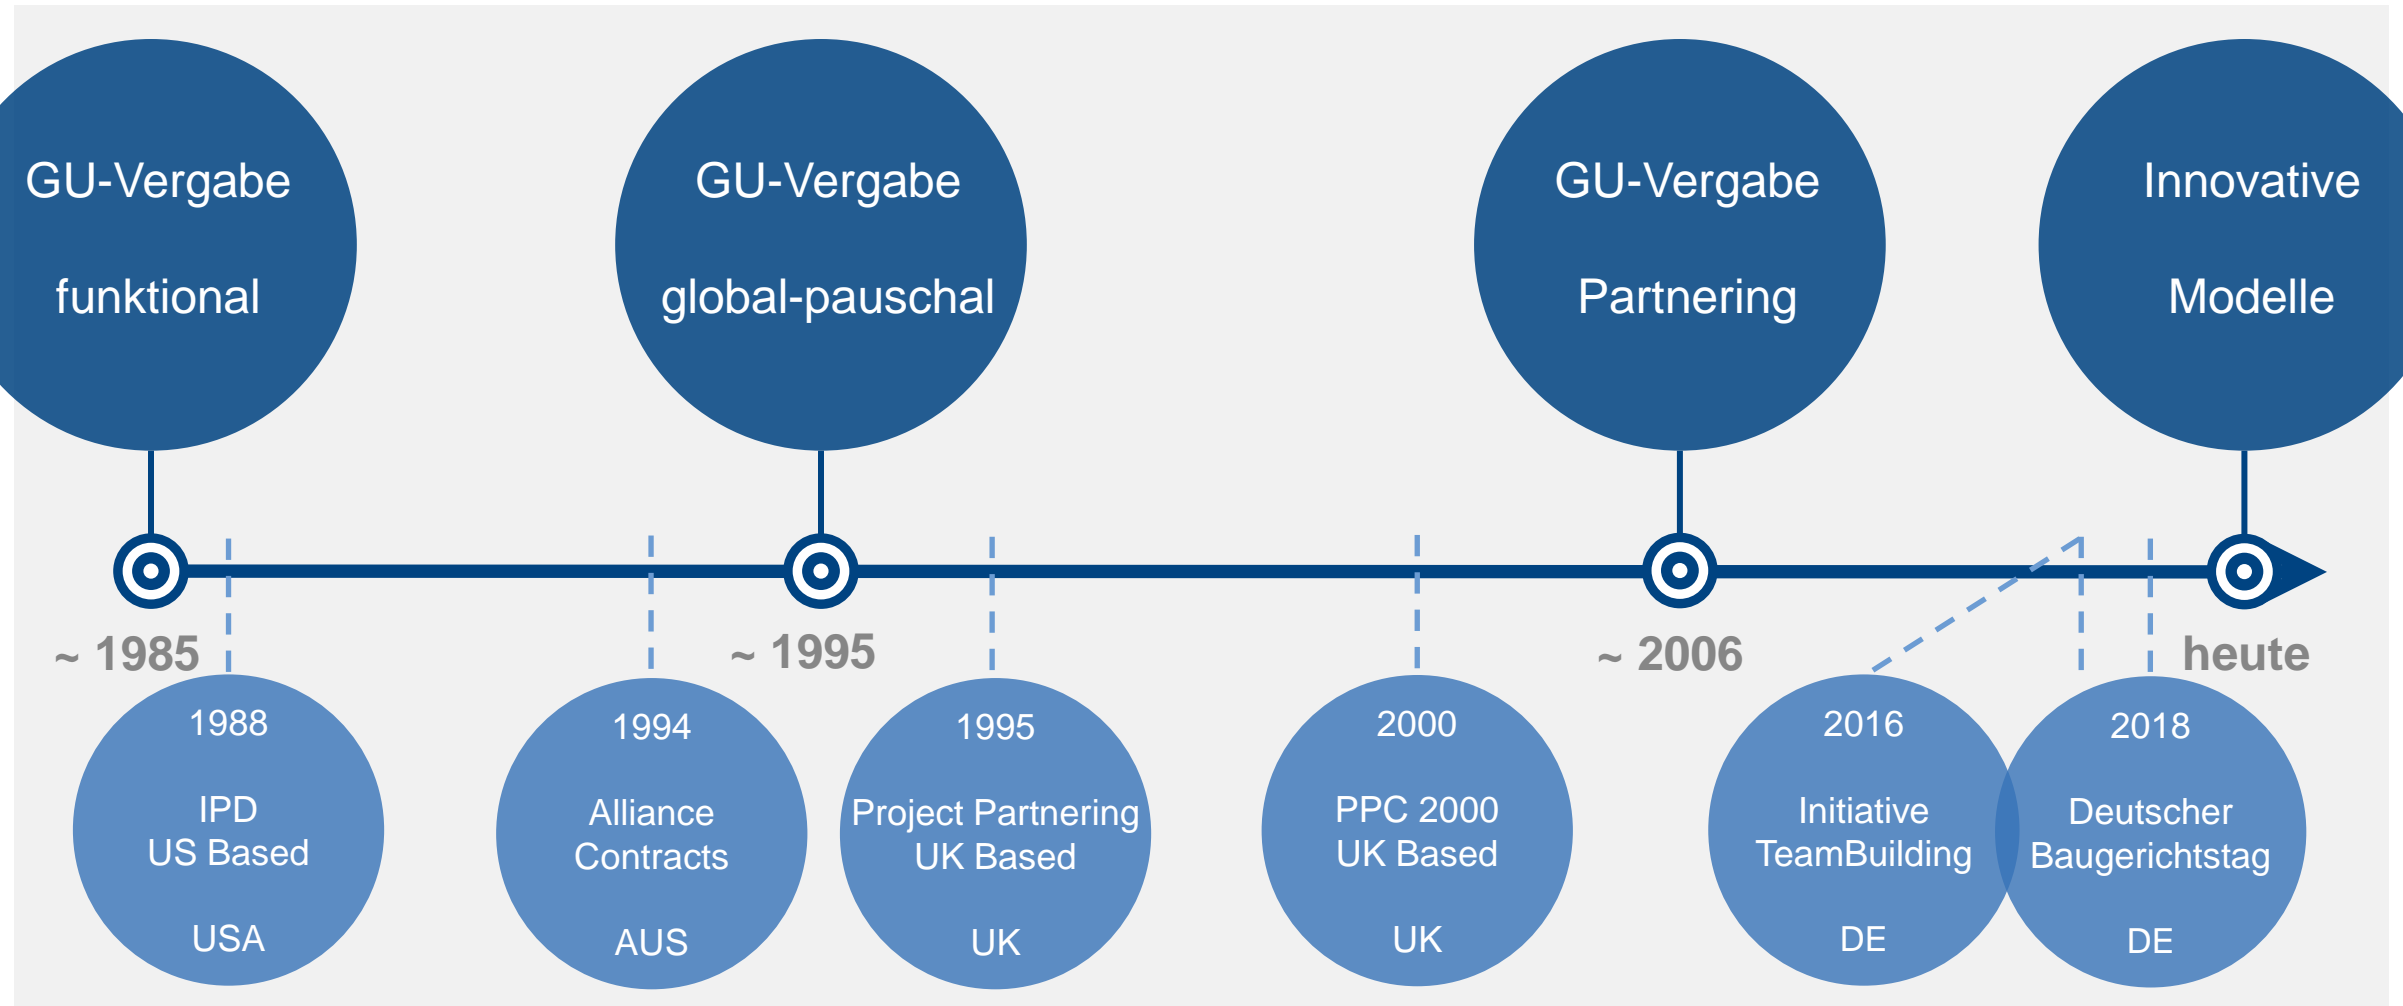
GU-Vergabe
funktional

GU-Vergabe
global-pauschal

GU-Vergabe
Partnering

Innovative
Modelle

~ 1985

~ 1995

~ 2006

heute

1988
IPD
US Based
USA

1994
Alliance
Contracts
AUS

1995
Project Partnering
UK Based
UK

2000
PPC 2000
UK Based
UK

2016
Initiative
TeamBuilding
DE

2018
Deutscher
Baugerichtstag
DE